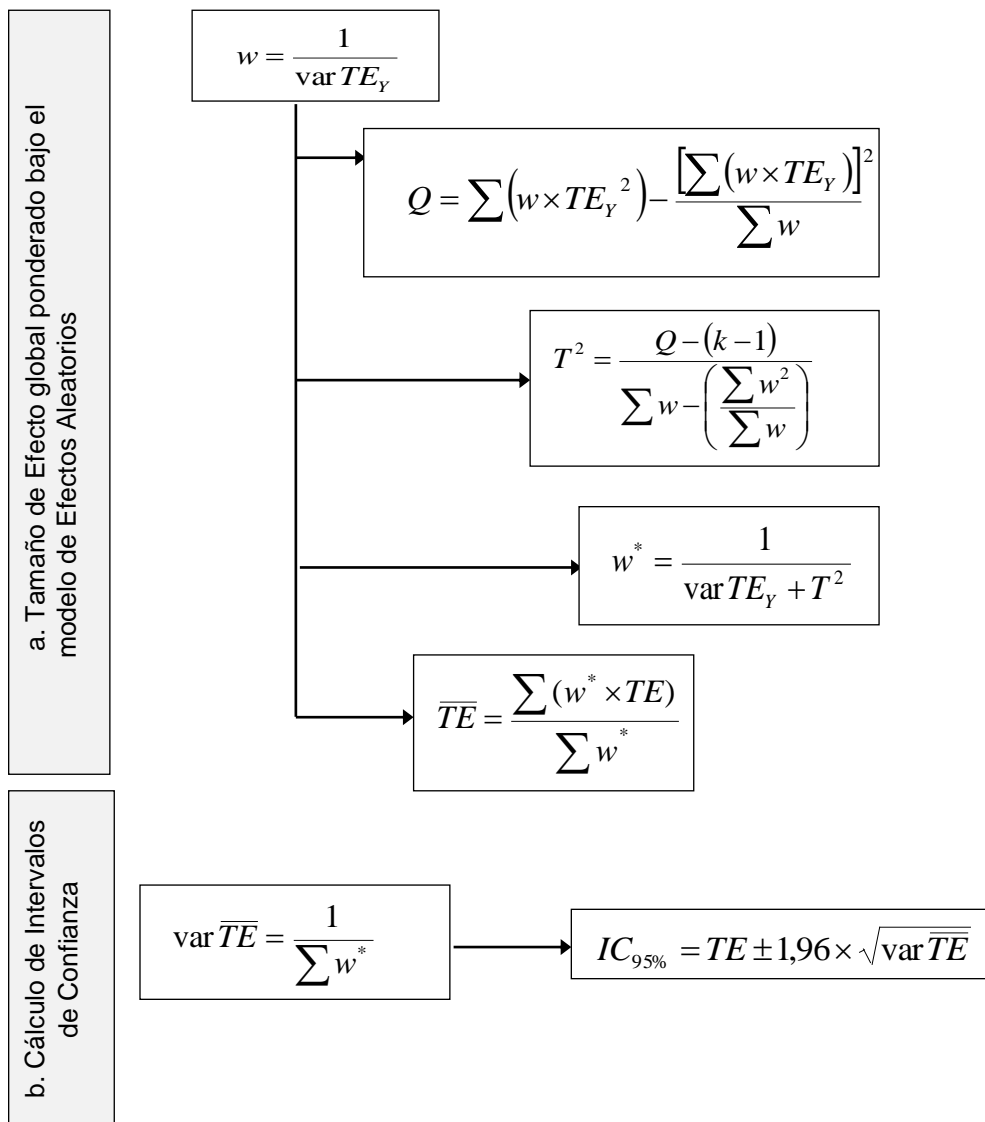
a. Tamaño de Efecto global ponderado bajo el modelo de Efectos Aleatorios

$w = \frac{1}{\text{var}\, TE_Y}$

$Q = \sum \left( w \times {TE_Y}^2 \right) - \frac{\left[ \sum \left( w \times TE_Y \right) \right]^2}{\sum w}$

$T^2 = \frac{Q - (k-1)}{\sum w - \left( \frac{\sum w^2}{\sum w} \right)}$

$w^* = \frac{1}{\text{var}\, TE_Y + T^2}$

$\overline{TE} = \frac{\sum (w^* \times TE)}{\sum w^*}$

b. Cálculo de Intervalos de Confianza

$\text{var}\, \overline{TE} = \frac{1}{\sum w^*}$

$IC_{95\%} = TE \pm 1{,}96 \times \sqrt{\text{var}\, \overline{TE}}$